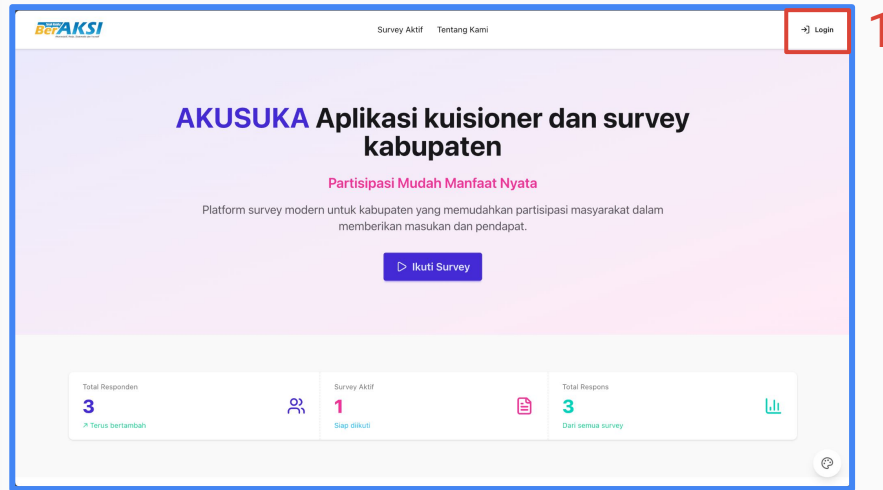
BerAKSI

Survey Aktif Tentang Kami

Login

1

AKUSUKA Aplikasi kuisioner dan survey kabupaten

Partisipasi Mudah Manfaat Nyata

Platform survey modern untuk kabupaten yang memudahkan partisipasi masyarakat dalam memberikan masukan dan pendapat.

Ikuti Survey

Total Responden
3
Terus bertambah

Survey Aktif
1
Siap diikuti

Total Respons
3
Dari semua survey